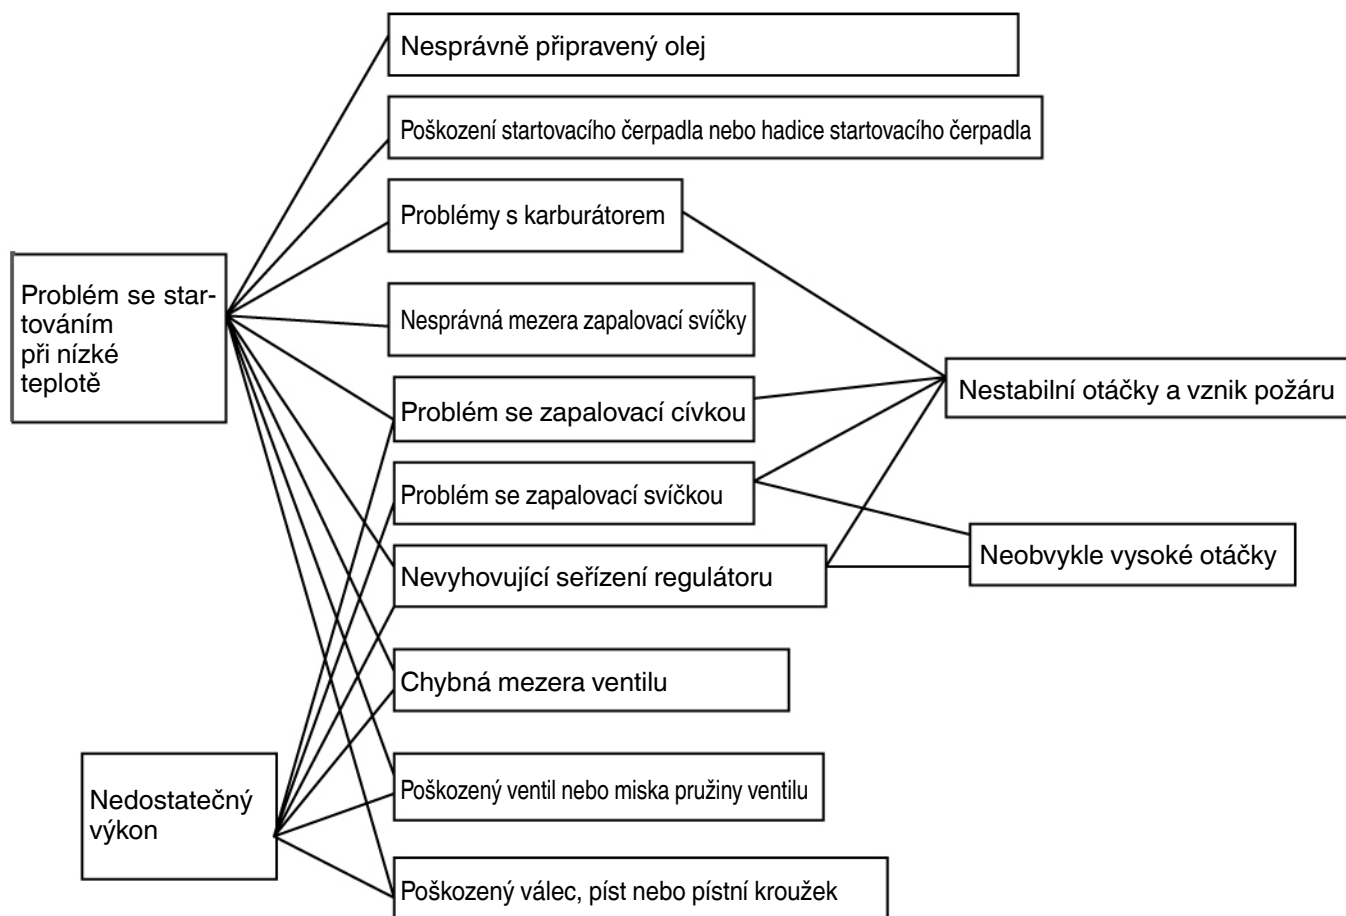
Problém se startováním při nízké teplotě

Nedostatečný výkon

Nesprávně připravený olej

Poškození startovacího čerpadla nebo hadice startovacího čerpadla

Problémy s karburátorem

Nesprávná mezera zapalovací svíčky

Problém se zapalovací cívkou

Problém se zapalovací svíčkou

Nevyhovující seřízení regulátoru

Chybná mezera ventilu

Poškozený ventil nebo miska pružiny ventilu

Poškozený válec, píst nebo pístní kroužek

Nestabilní otáčky a vznik požáru

Neobvykle vysoké otáčky